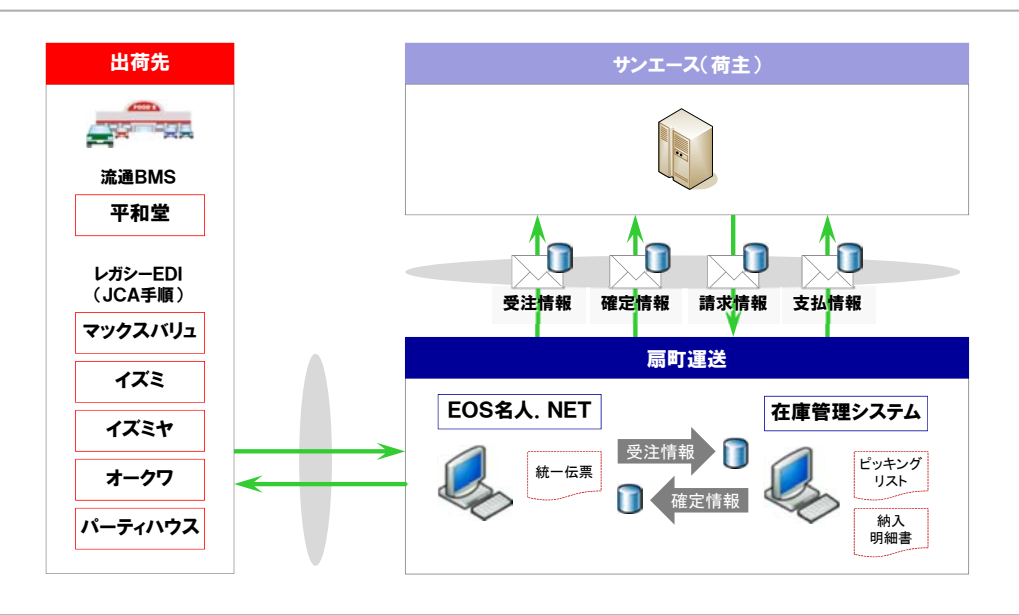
出荷先

FOOD

流通BMS

平和堂

レガシーEDI
（JCA手順）

マックスバリュ

イズミ

イズミヤ

オークワ

パーティハウス

サンエース（荷主）

受注情報

確定情報

請求情報

支払情報

扇町運送

EOS名人. NET

在庫管理システム

統一伝票

受注情報

確定情報

ピッキング
リスト

納入
明細書